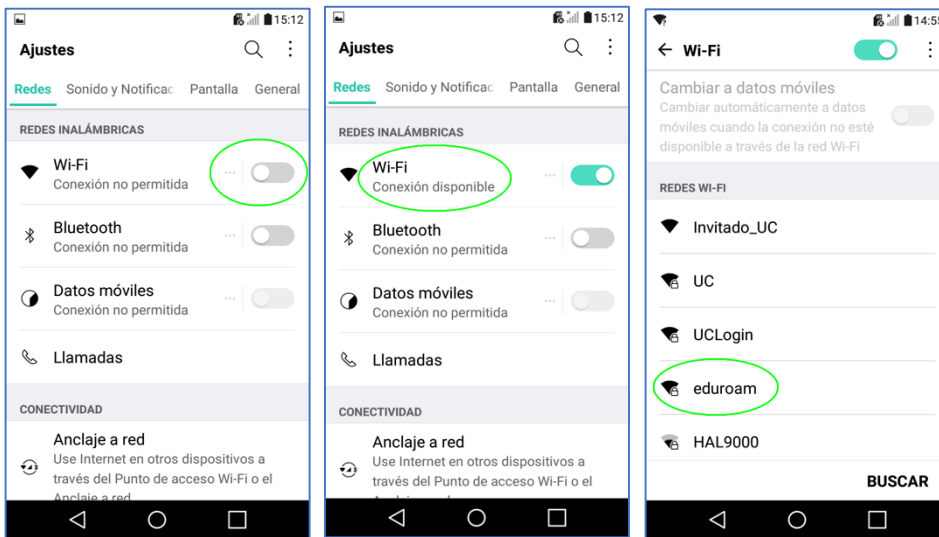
15:12

Ajustes

Redes Sonido y Notificac Pantalla General

REDES INALÁMBRICAS

Wi-Fi
Conexión no permitida

Bluetooth
Conexión no permitida

Datos móviles
Conexión no permitida

Llamadas

CONECTIVIDAD

Anclaje a red
Use Internet en otros dispositivos a través del Punto de acceso Wi-Fi o el Anclaje a red

15:12

Ajustes

Redes Sonido y Notificac Pantalla General

REDES INALÁMBRICAS

Wi-Fi
Conexión disponible

Bluetooth
Conexión no permitida

Datos móviles
Conexión no permitida

Llamadas

CONECTIVIDAD

Anclaje a red
Use Internet en otros dispositivos a través del Punto de acceso Wi-Fi o el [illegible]

14:5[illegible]

Wi-Fi

Cambiar a datos móviles
Cambiar automáticamente a datos móviles cuando la conexión no esté disponible a través de la red Wi-Fi

REDES WI-FI

Invitado_UC

UC

UCLogin

eduroam

HAL9000

BUSCAR